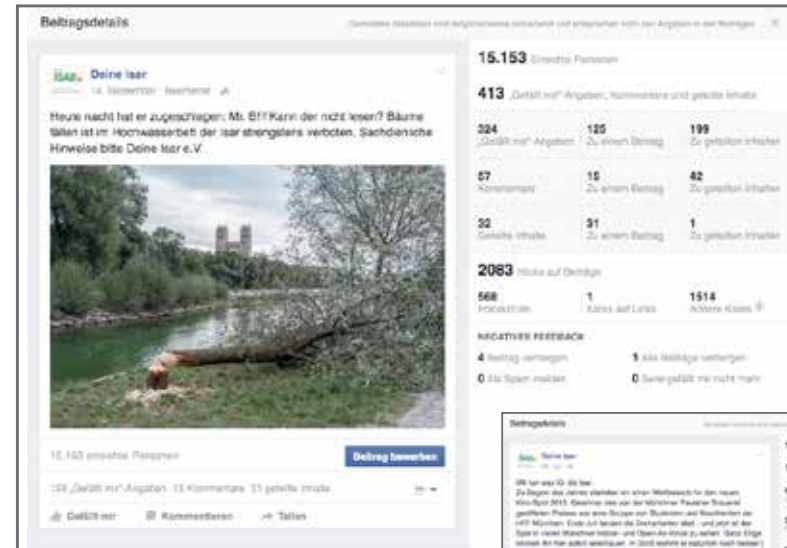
Beitragsdetails

Gemeldete Statistiken sind möglicherweise verzögert und entsprechen nicht den Angaben in den Beiträgen

Deine Isar
14. September · Bearbeitet

Heute nacht hat er zugeschlagen. Mr. B!!! Kann der nicht lesen? Bäume fällen ist im Hochwasserbett der Isar strengstens verboten. Sachdienliche Hinweise bitte Deine Isar e.V.

15.153 erreichte Personen

Beitrag bewerben

125 „Gefällt mir"-Angaben 13 Kommentare 31 geteilte Inhalte

Gefällt mir Kommentieren Teilen

15.153 Erreichte Personen

413 „Gefällt mir"-Angaben, Kommentare und geteilte Inhalte

| 324 „Gefällt mir"-Angaben | 125 Zu einem Beitrag | 199 Zu geteilten Inhalten |
|---|---|---|
| 57 Kommentare | 15 Zu einem Beitrag | 42 Zu geteilten Inhalten |
| 32 Geteilte Inhalte | 31 Zu einem Beitrag | 1 Zu geteilten Inhalten |

2083 Klicks auf Beiträge

| 568 Fotoaufrufe | 1 Klicks auf Links | 1514 Andere Klicks |
|---|---|---|

NEGATIVES FEEDBACK

4 Beitrag verbergen
1 Alle Beiträge verbergen
0 Als Spam melden
0 Seite gefällt mir nicht mehr

Beitragsdetails

Deine Isar

Wir tun was für die Isar.
Zu Beginn des Jahres startete ein einen Wettbewerb für den neuen Kino-Spot 2015. Gewinner das von der Münchner Feuerwerk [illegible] geförderten Preises war eine Gruppe von Studenten und Absolventen der HFF München. Ende Juli fanden die Dreharbeiten statt - und jetzt ist der Spot in vielen Münchner Indoor- und Open-Air-Kinos zu sehen. Ganz Eilige können ihn hier sofort anschauen. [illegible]